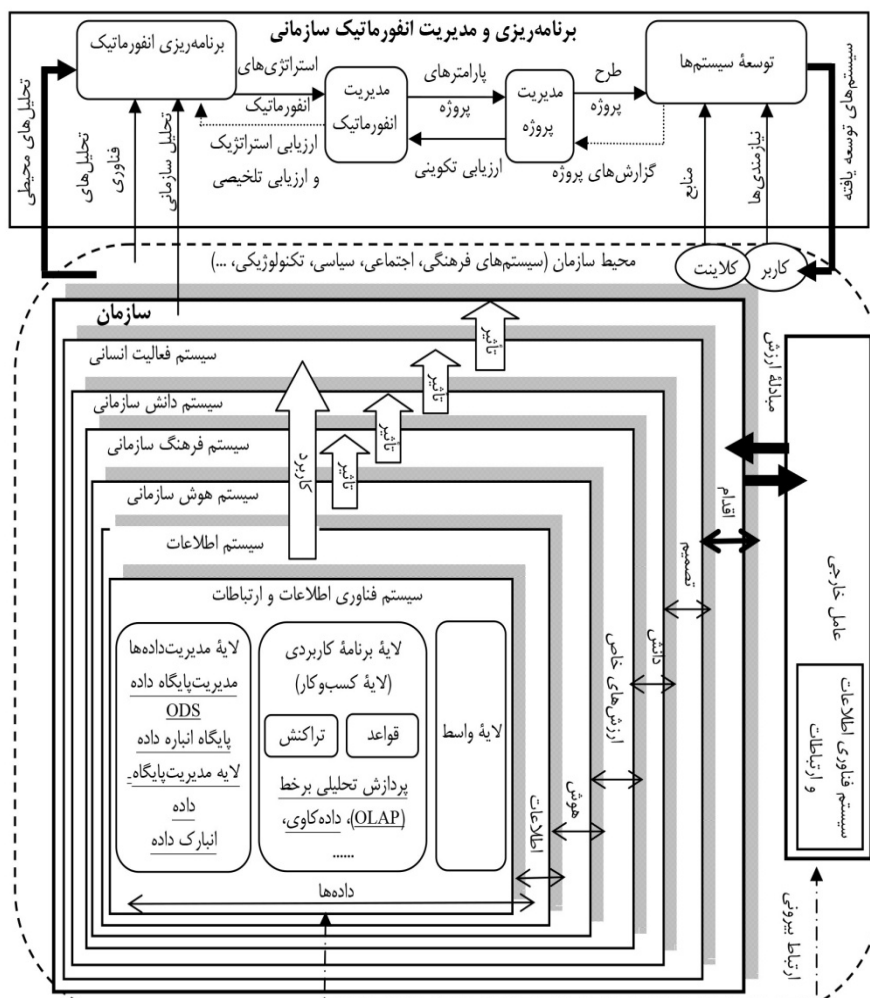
برنامه‌ریزی و مدیریت انفورماتیک سازمانی

برنامه‌ریزی انفورماتیک

توسعهٔ سیستم‌ها

استراتژی‌های انفورماتیک

مدیریت انفورماتیک

پارامترهای پروژه

مدیریت پروژه

طرح پروژه

ارزیابی استراتژیک و ارزیابی تلخیصی

ارزیابی تکوینی

گزارش‌های پروژه

تحلیل‌های محیطی

تحلیل‌های فناوری

تحلیل سازمانی

منابع

نیازمندی‌ها

سیستم‌های توسعه یافته

محیط سازمان (سیستم‌های فرهنگی، اجتماعی، سیاسی، تکنولوژیکی، ...)

کلاینت

کاربر

سازمان

سیستم فعالیت انسانی

سیستم دانش سازمانی

سیستم فرهنگ سازمانی

سیستم هوش سازمانی

سیستم اطلاعات

تأثیر

تأثیر

تأثیر

تأثیر

کاربرد

مبادلهٔ ارزش

اقدام

تصمیم

دانش

ارزش‌های خاص

هوش

اطلاعات

داده‌ها

سیستم فناوری اطلاعات و ارتباطات

لایهٔ مدیریت‌داده‌ها

مدیریت‌پایگاه داده

ODS

پایگاه انباره داده

لایه مدیریت‌پایگاه‌داده

انبارک داده

لایهٔ برنامهٔ کاربردی (لایهٔ کسب‌وکار)

قواعد

تراکنش

پردازش تحلیلی برخط (OLAP)، داده‌کاوی، ......

لایهٔ واسط

عامل خارجی

سیستم فناوری اطلاعات و ارتباطات

ارتباط بیرونی